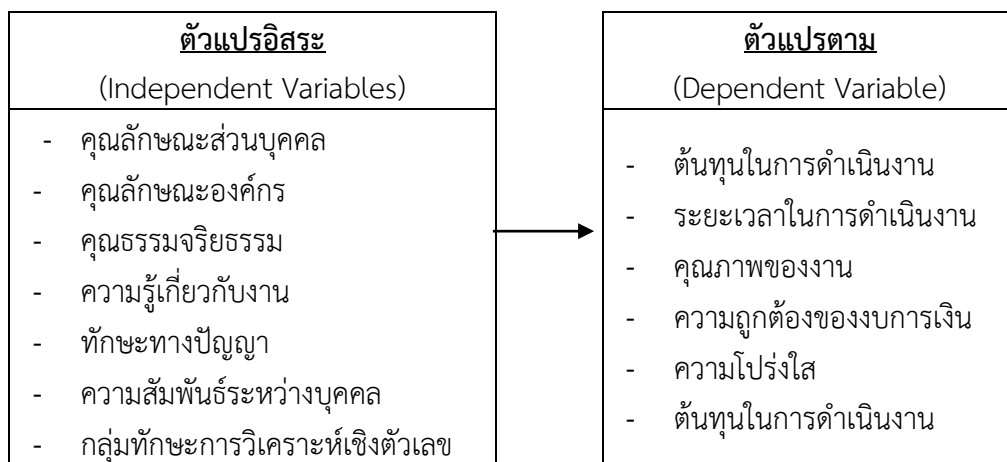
ตัวแปรอิสระ
(Independent Variables)

- คุณลักษณะส่วนบุคคล
- คุณลักษณะองค์กร
- คุณธรรมจริยธรรม
- ความรู้เกี่ยวกับงาน
- ทักษะทางปัญญา
- ความสัมพันธ์ระหว่างบุคคล
- กลุ่มทักษะการวิเคราะห์เชิงตัวเลข

ตัวแปรตาม
(Dependent Variable)

- ต้นทุนในการดำเนินงาน
- ระยะเวลาในการดำเนินงาน
- คุณภาพของงาน
- ความถูกต้องของงบการเงิน
- ความโปร่งใส
- ต้นทุนในการดำเนินงาน